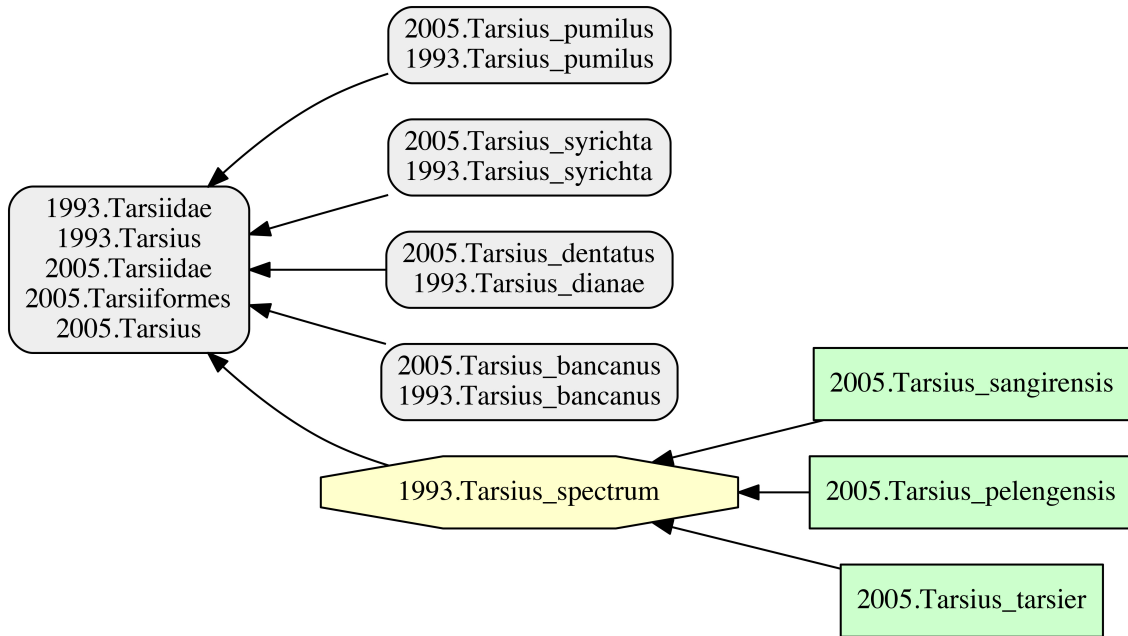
2005.Tarsius_pumilus
1993.Tarsius_pumilus

2005.Tarsius_syrichta
1993.Tarsius_syrichta

1993.Tarsiidae
1993.Tarsius
2005.Tarsiidae
2005.Tarsiiformes
2005.Tarsius

2005.Tarsius_dentatus
1993.Tarsius_dianae

2005.Tarsius_bancanus
1993.Tarsius_bancanus

2005.Tarsius_sangirensis

1993.Tarsius_spectrum

2005.Tarsius_pelengensis

2005.Tarsius_tarsier